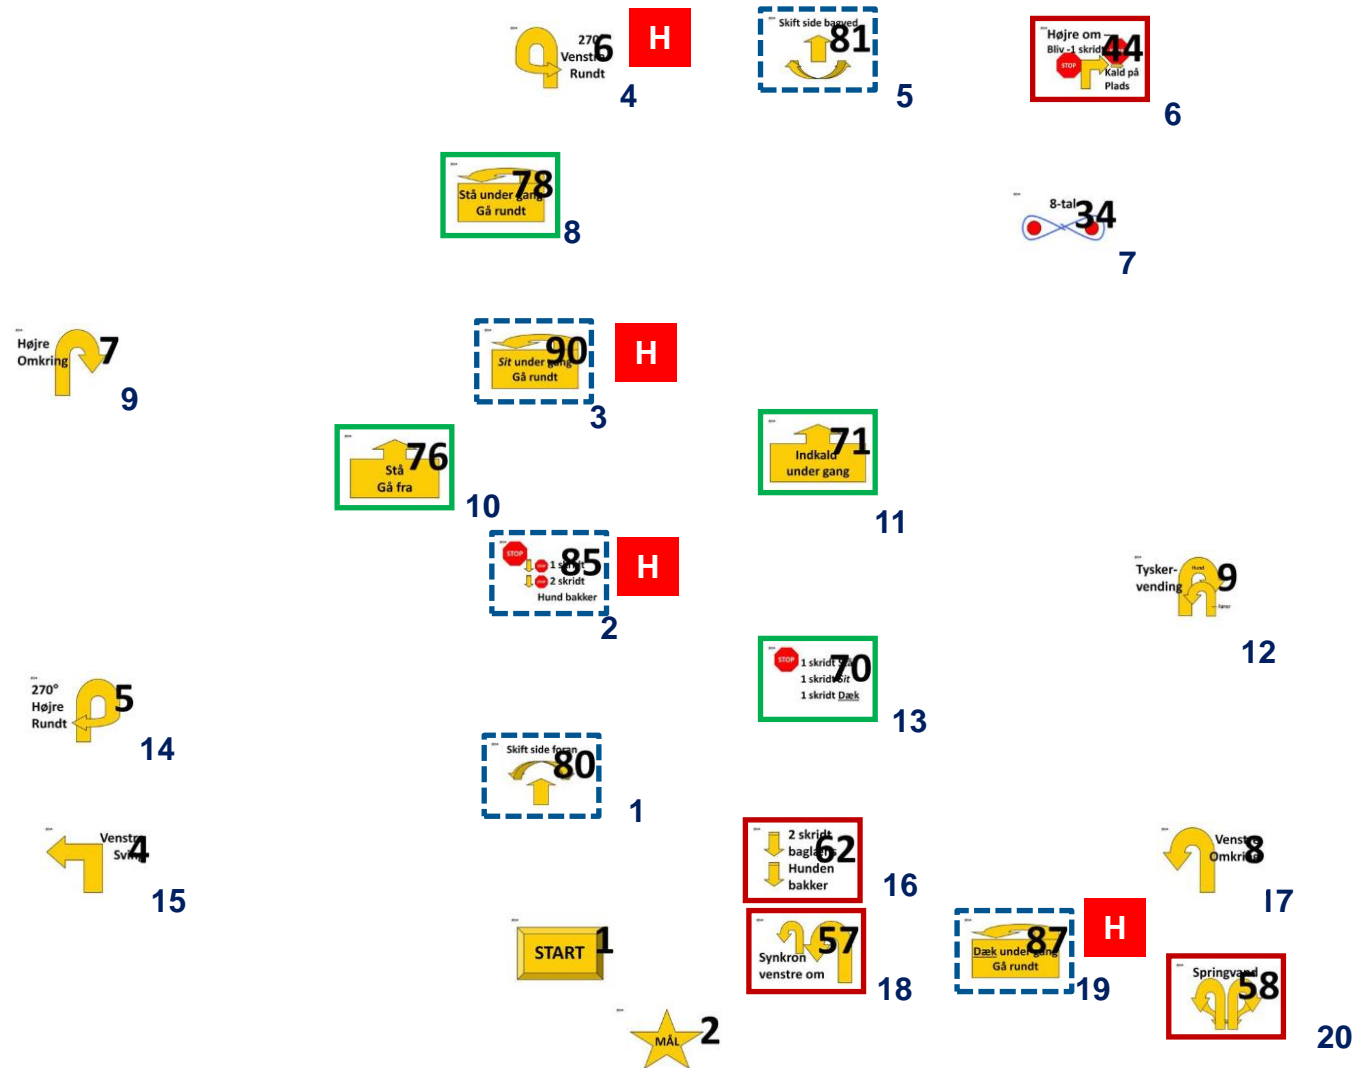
270° Venstre Rundt 6
H
4

Skift side bagved 81
5

Højre om - Bliv -1 skridt 44 STOP Kald på Plads
6

Stå under gang Gå rundt 78
8

8-tal 34
7

Højre Omkring 7
9

Sit under gang Gå rundt 90
H
3

Stå Gå fra 76
10

Indkald under gang 71
11

STOP 1 skridt 2 skridt 85 Hund bakker
H
2

Tysker-vending 9 Hund Fører
12

270° Højre Rundt 5
14

STOP 1 skridt Stå 1 skridt Sit 1 skridt Dæk 70
13

Skift side foran 80
1

Venstre Sving 4
15

2 skridt baglæns Hunden bakker 62
16

Venstre Omkring 8
17

START 1

Synkron venstre om 57
18

Dæk under gang Gå rundt 87
H
19

Springvand 58
20

MÅL 2